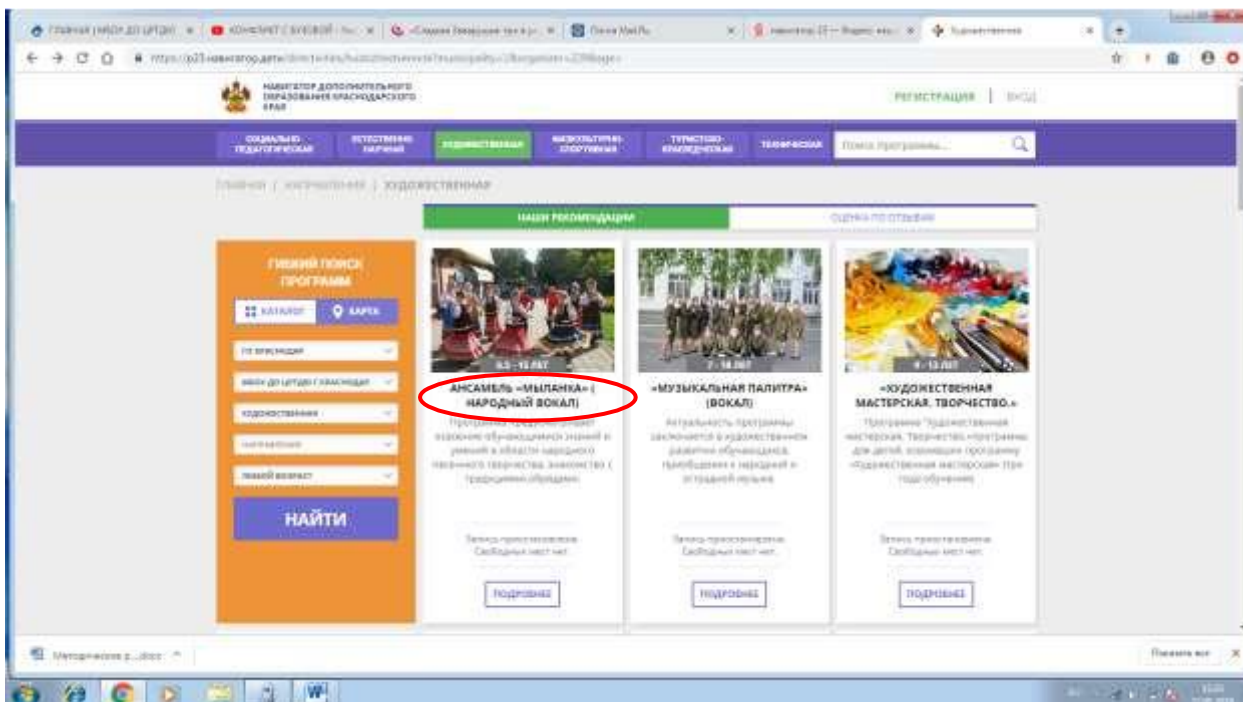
НАВИГАТОР ДОПОЛНИТЕЛЬНОГО ОБРАЗОВАНИЯ КРАСНОДАРСКОГО КРАЯ

РЕГИСТРАЦИЯ | ВХОД

СОЦИАЛЬНО-ПЕДАГОГИЧЕСКАЯ | ЕСТЕСТВЕННО-НАУЧНАЯ | ХУДОЖЕСТВЕННАЯ | ФИЗКУЛЬТУРНО-СПОРТИВНАЯ | ТУРИСТСКО-КРАЕВЕДЧЕСКАЯ | ТЕХНИЧЕСКАЯ

Поиск программы...

ГЛАВНАЯ / НАПРАВЛЕНИЯ / ХУДОЖЕСТВЕННАЯ

НАШИ РЕКОМЕНДАЦИИ | ОЦЕНКА ПО ОТЗЫВАМ

ГИБКИЙ ПОИСК ПРОГРАММ

КАТАЛОГ | КАРТА

ГО КРАСНОДАР

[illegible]

ХУДОЖЕСТВЕННАЯ

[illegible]

ЛЮБОЙ ВОЗРАСТ

НАЙТИ

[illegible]

АНСАМБЛЬ «МЫЛАНКА» ( НАРОДНЫЙ ВОКАЛ)

Программа предусматривает освоение обучающимися знаний и умений в области народного песенного творчества, знакомство с традициями обрядами

Запись приостановлена. Свободных мест нет.

ПОДРОБНЕЕ

7 - 18 ЛЕТ

«МУЗЫКАЛЬНАЯ ПАЛИТРА» (ВОКАЛ)

Актуальность программы заключается в художественном развитии обучающихся, приобщении к народной и эстрадной музыке

Запись приостановлена. Свободных мест нет.

ПОДРОБНЕЕ

4 - 12 ЛЕТ

«ХУДОЖЕСТВЕННАЯ МАСТЕРСКАЯ. ТВОРЧЕСТВО.»

Программа "Художественная мастерская. Творчество»программа для детей, освоивших программу «Художественная мастерская» (три года обучения)

Запись приостановлена. Свободных мест нет.

ПОДРОБНЕЕ

Методические р....docx

Показать все